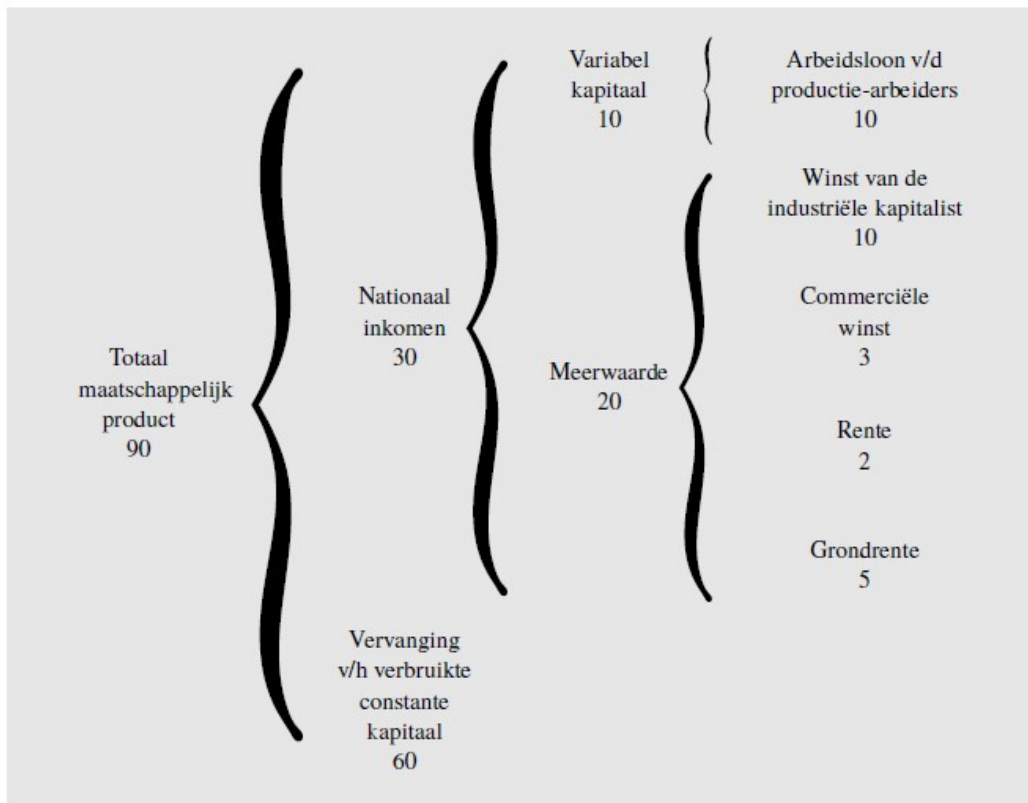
Totaal maatschappelijk product
90

Nationaal inkomen
30

Variabel kapitaal
10

Arbeidsloon v/d productie-arbeiders
10

Meerwaarde
20

Winst van de industriële kapitalist
10

Commerciële winst
3

Rente
2

Grondrente
5

Vervanging v/h verbruikte constante kapitaal
60